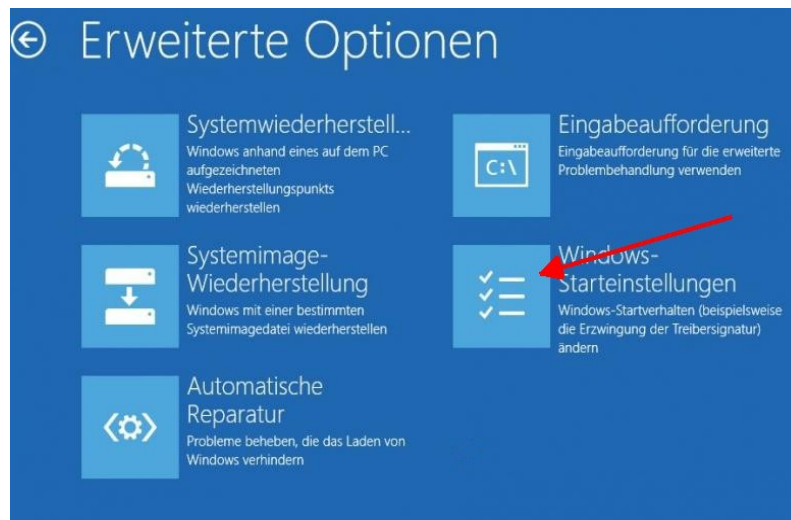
Erweiterte Optionen

Systemwiederherstell...
Windows anhand eines auf dem PC aufgezeichneten Wiederherstellungspunkts wiederherstellen

C:\
Eingabeaufforderung
Eingabeaufforderung für die erweiterte Problembehandlung verwenden

Systemimage-Wiederherstellung
Windows mit einer bestimmten Systemimagedatei wiederherstellen

Windows-Starteinstellungen
Windows-Startverhalten (beispielsweise die Erzwingung der Treibersignatur) ändern

Automatische Reparatur
Probleme beheben, die das Laden von Windows verhindern